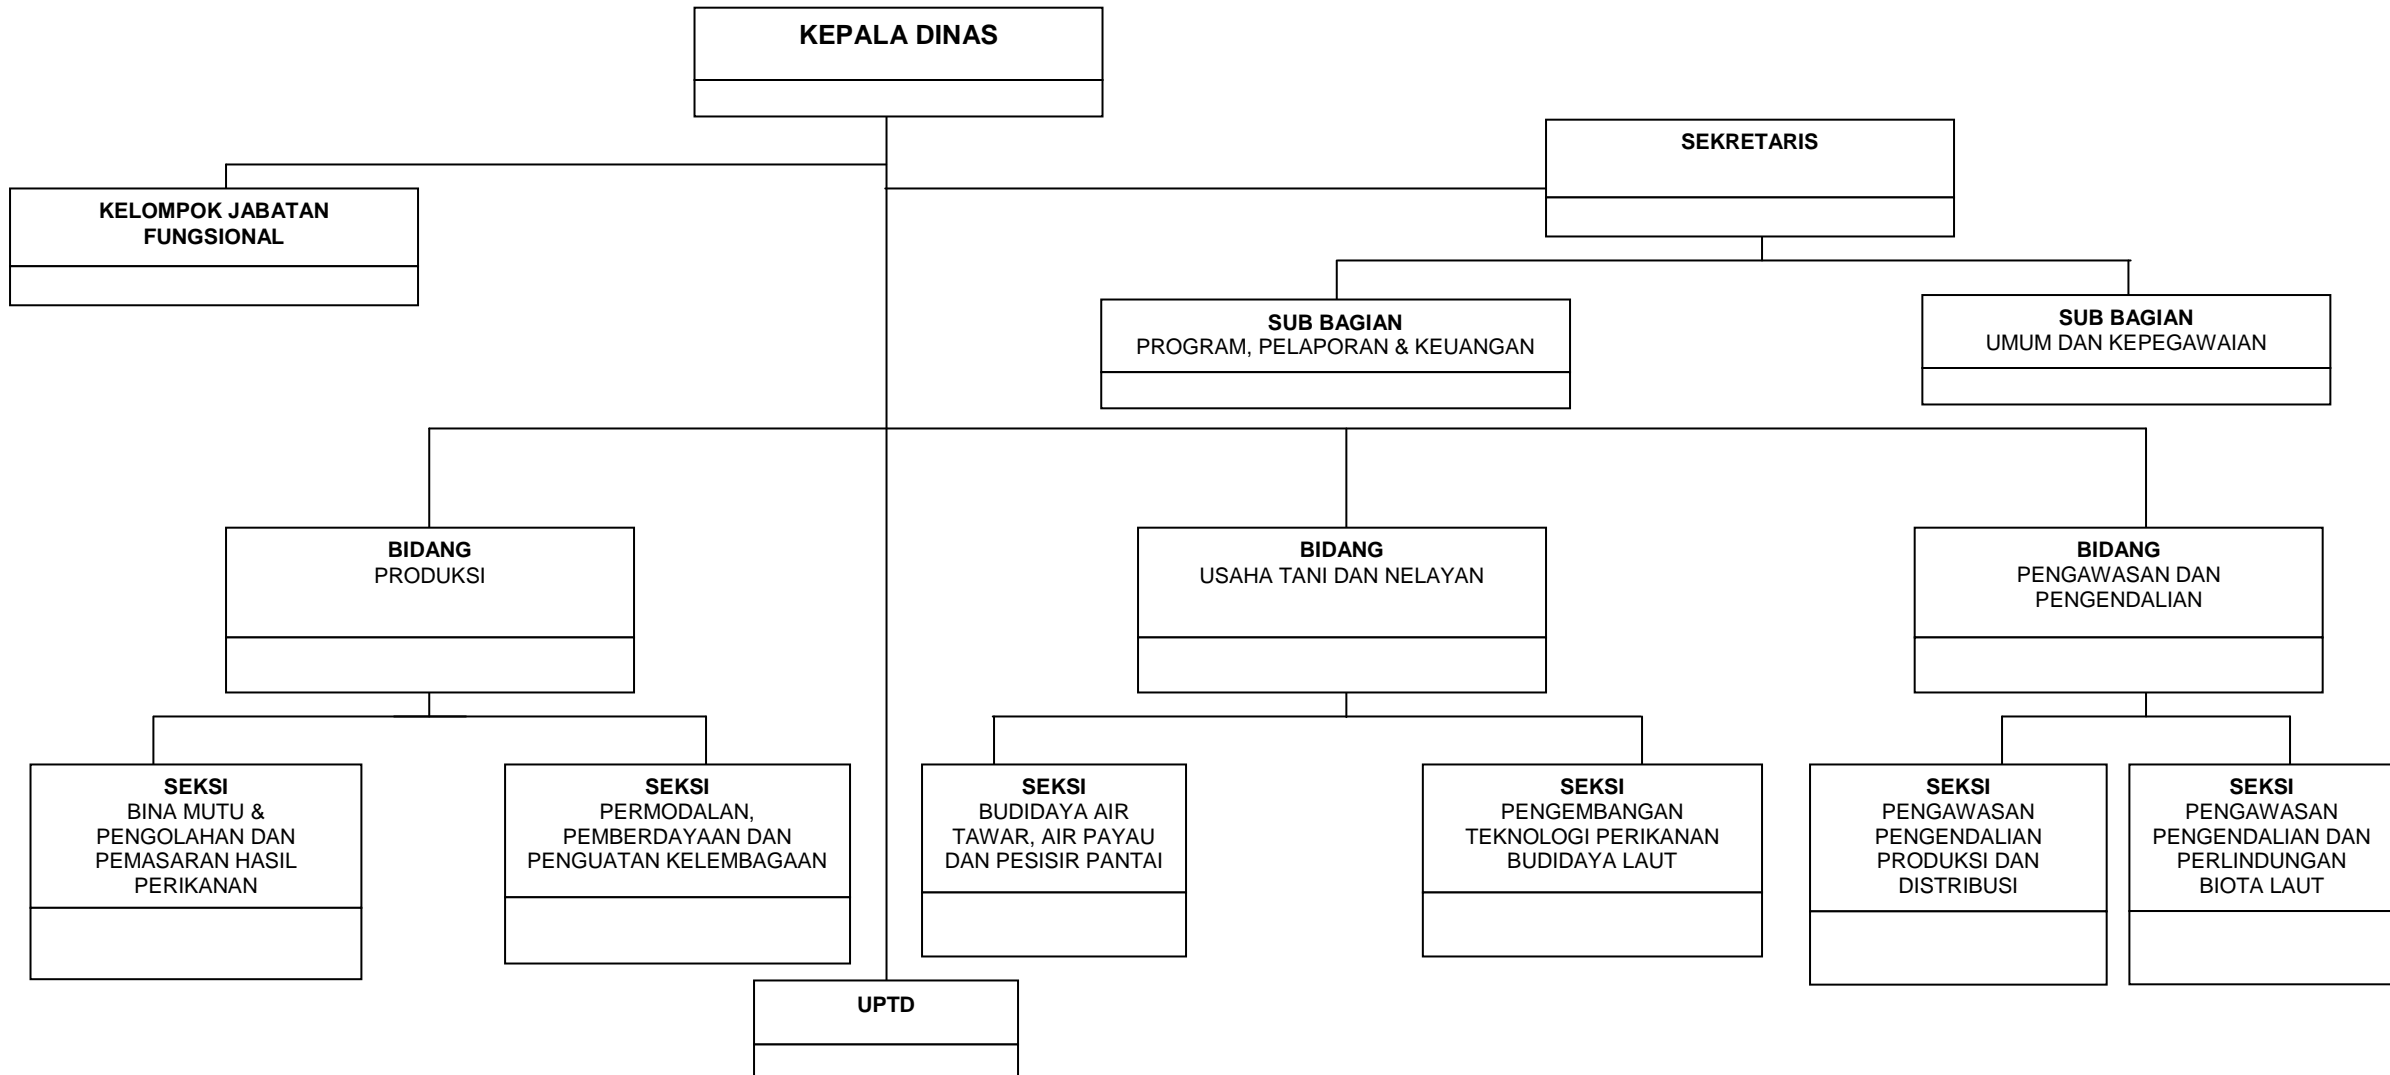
KEPALA DINAS

KELOMPOK JABATAN FUNGSIONAL

SEKRETARIS

SUB BAGIAN
PROGRAM, PELAPORAN & KEUANGAN

SUB BAGIAN
UMUM DAN KEPEGAWAIAN

BIDANG
PRODUKSI

BIDANG
USAHA TANI DAN NELAYAN

BIDANG
PENGAWASAN DAN PENGENDALIAN

SEKSI
BINA MUTU & PENGOLAHAN DAN PEMASARAN HASIL PERIKANAN

SEKSI
PERMODALAN, PEMBERDAYAAN DAN PENGUATAN KELEMBAGAAN

SEKSI
BUDIDAYA AIR TAWAR, AIR PAYAU DAN PESISIR PANTAI

SEKSI
PENGEMBANGAN TEKNOLOGI PERIKANAN BUDIDAYA LAUT

SEKSI
PENGAWASAN PENGENDALIAN PRODUKSI DAN DISTRIBUSI

SEKSI
PENGAWASAN PENGENDALIAN DAN PERLINDUNGAN BIOTA LAUT

UPTD